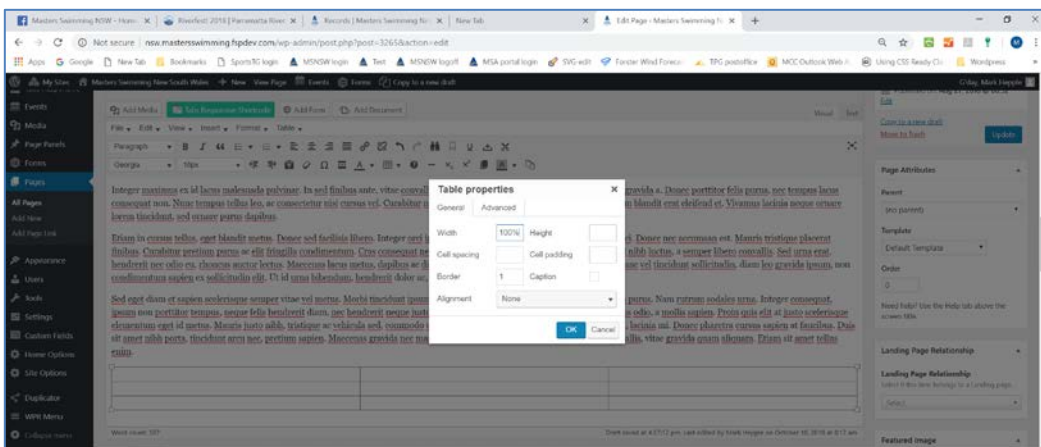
Masters Swimming NSW - Hom × | Riverfest 2018 | Parramatta River × | Records | Masters Swimming N × | New Tab × | Edit Page ‹ Masters Swimming N × | +

Not secure | nsw.mastersswimming.fspdev.com/wp-admin/post.php?post=3265&action=edit

Apps | Google | New Tab | Bookmarks | SportsTG login | MSNSW login | Test | MSNSW logoff | MSA portal login | SVG-edit | Forster Wind Forecast | TPG postoffice | MCC Outlook Web | Using CSS Ready Clr | Wordpress

My Sites | Masters Swimming New South Wales | + New | View Page | Events | Forms | Copy to a new draft | G'day, Mark Hepple

Events
Media
Page Panels
Forms
Pages
All Pages
Add New
Add Page Link
Appearance
Users
Tools
Settings
Custom Fields
Home Options
Site Options
Duplicator
WPB Menu
Collapse menu

Add Media | Tabs Responsive Shortcode | Add Form | Add Document | Visual | Text

File | Edit | View | Insert | Format | Table

Paragraph | Georgia | 10pt

Integer maximus ex id lacus malesuada pulvinar. In sed finibus ante, vitae convalli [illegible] gravida a. Donec porttitor felis purus, nec tempus lacus consequat non. Nunc tempus tellus leo, ac consectetur nisi cursus vel. Curabitur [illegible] blandit erat eleifend et. Vivamus lacinia neque ornare lorem tincidunt, sed ornare purus dapibus.

Etiam in cursus tellus, eget blandit metus. Donec sed facilisis libero. Integer orci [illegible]. Donec nec accumsan est. Mauris tristique placerat finibus. Curabitur pretium purus ac elit fringilla condimentum. Cras consequat ne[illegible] nibh luctus, a semper libero convallis. Sed urna erat, hendrerit nec odio eu, rhoncus auctor lectus. Maecenas lacus metus, dapibus ac di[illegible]ue vel tincidunt sollicitudin, diam leo gravida ipsum, non condimentum sapien ex sollicitudin elit. Ut id urna bibendum, hendrerit dolor ac, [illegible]

Sed eget diam et sapien scelerisque semper vitae vel metus. Morbi tincidunt ipsum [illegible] purus. Nam rutrum sodales urna. Integer consequat, ipsum non porttitor tempus, neque felis hendrerit diam, nec hendrerit neque justo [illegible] odio, a mollis sapien. Proin quis elit at justo scelerisque elementum eget id metus. Mauris justo nibh, tristique ac vehicula sed, commodo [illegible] lacinia mi. Donec pharetra cursus sapien at faucibus. Duis sit amet nibh porta, tincidunt arcu nec, pretium sapien. Maecenas gravida nec ma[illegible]illis, vitae gravida quam aliquam. Etiam sit amet tellus enim.

Table properties ×
General | Advanced
Width 100% | Height
Cell spacing | Cell padding
Border 1 | Caption
Alignment None
OK | Cancel

Word count: 597 | Draft saved at 4:27:12 pm. Last edited by Mark Hepple on October 16, 2018 at 8:17 am

Copy to a new draft
Move to Trash
Update

Page Attributes
Parent
(no parent)
Template
Default Template
Order
0
Need help? Use the Help tab above the screen title.

Landing Page Relationship
Landing Page Relationship
Select if this item belongs to a Landing page
Select

Featured Image